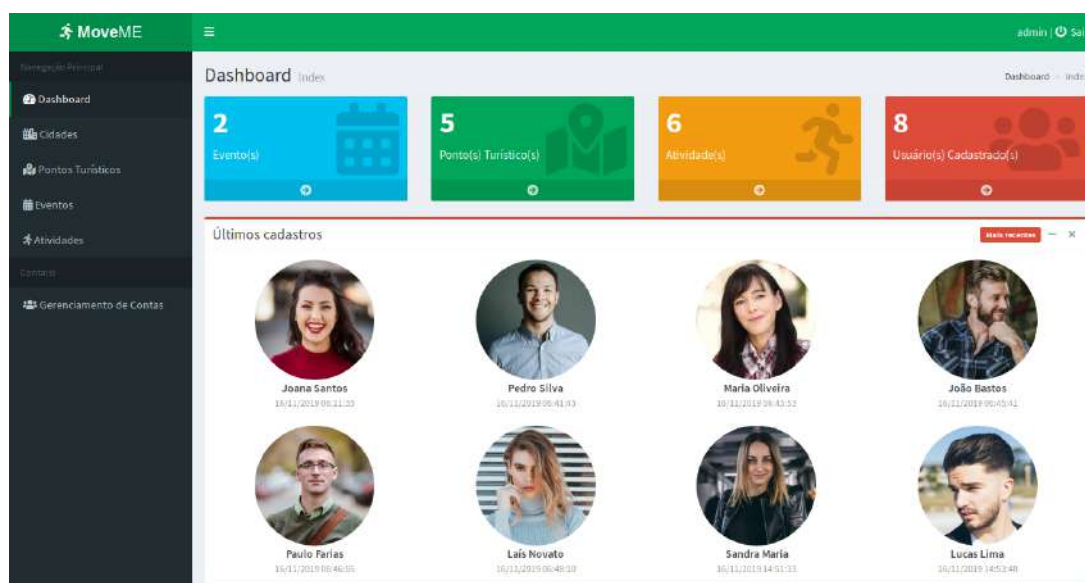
MoveME

≡

admin | Sai

Navegação Principal

Dashboard

Cidades

Pontos Turísticos

Eventos

Atividades

Contas

Gerenciamento de Contas

Dashboard Index

Dashboard > Inde

2
Evento(s)

5
Ponto(s) Turístico(s)

6
Atividade(s)

8
Usuário(s) Cadastrado(s)

Últimos cadastros

Mais recentes

Joana Santos
16/11/2019 06:11:33

Pedro Silva
16/11/2019 06:41:43

Maria Oliveira
16/11/2019 06:43:52

João Bastos
16/11/2019 06:45:41

Paulo Farias
16/11/2019 06:46:55

Laís Novato
16/11/2019 06:48:10

Sandra Maria
16/11/2019 14:51:33

Lucas Lima
16/11/2019 14:52:48